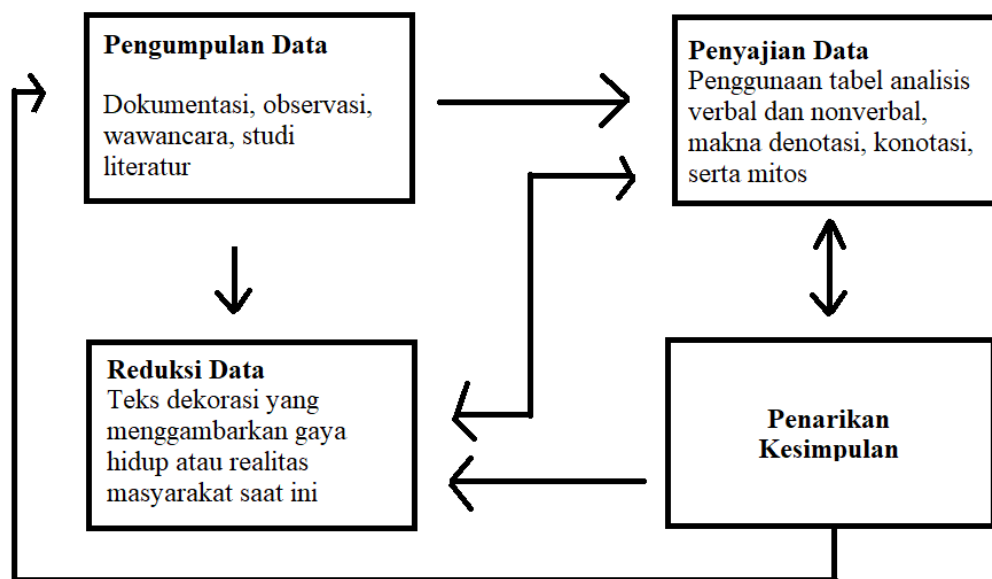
**Pengumpulan Data**

Dokumentasi, observasi, wawancara, studi literatur

**Penyajian Data**
Penggunaan tabel analisis verbal dan nonverbal, makna denotasi, konotasi, serta mitos

**Reduksi Data**
Teks dekorasi yang menggambarkan gaya hidup atau realitas masyarakat saat ini

**Penarikan Kesimpulan**